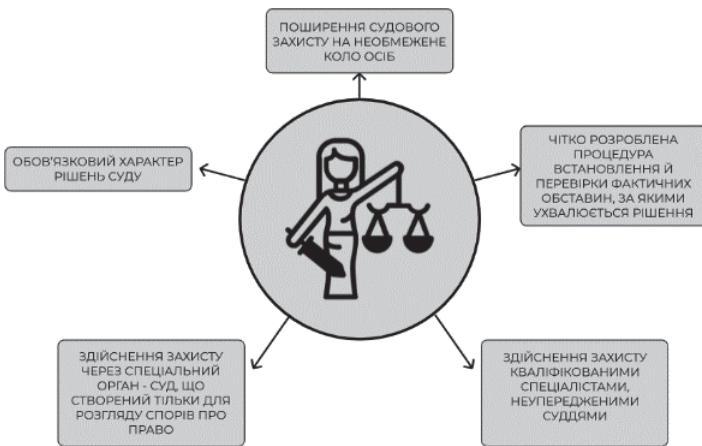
ПОШИРЕННЯ СУДОВОГО ЗАХИСТУ НА НЕОБМЕЖЕНЕ КОЛО ОСІБ

ОБОВ'ЯЗКОВИЙ ХАРАКТЕР РІШЕНЬ СУДУ

ЧІТКО РОЗРОБЛЕНА ПРОЦЕДУРА ВСТАНОВЛЕННЯ Й ПЕРЕВІРКИ ФАКТИЧНИХ ОБСТАВИН, ЗА ЯКИМИ УХВАЛЮЄТЬСЯ РІШЕННЯ

ЗДІЙСНЕННЯ ЗАХИСТУ ЧЕРЕЗ СПЕЦІАЛЬНИЙ ОРГАН - СУД, ЩО СТВОРЕНИЙ ТІЛЬКИ ДЛЯ РОЗГЛЯДУ СПОРІВ ПРО ПРАВО

ЗДІЙСНЕННЯ ЗАХИСТУ КВАЛІФІКОВАНИМИ СПЕЦІАЛІСТАМИ, НЕУПЕРЕДЖЕНИМИ СУДДЯМИ